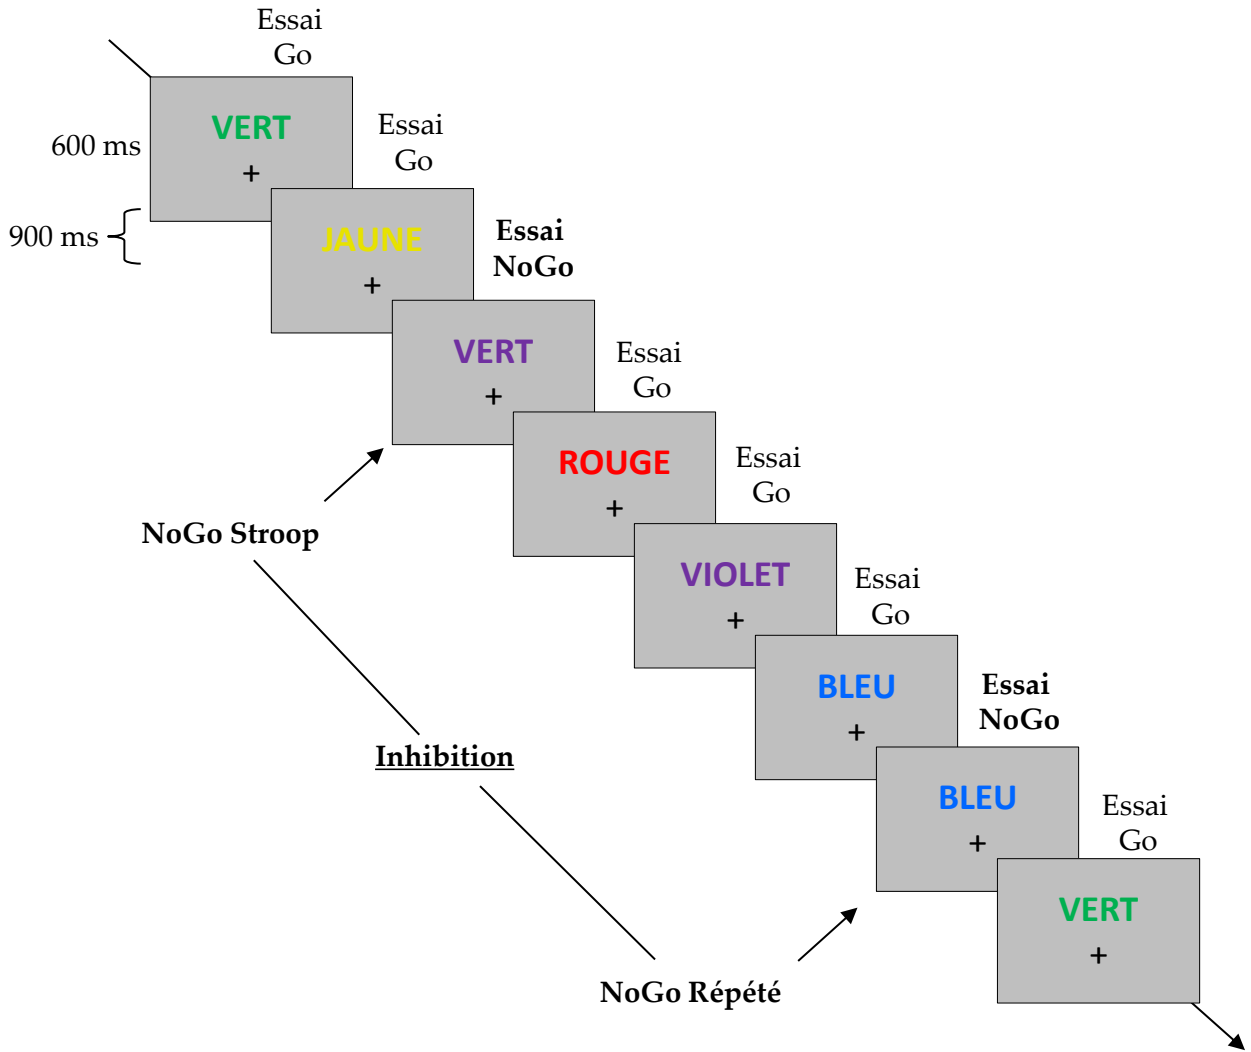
Essai
Go

600 ms

900 ms

VERT
+

Essai
Go

JAUNE
+

Essai
NoGo

VERT
+

Essai
Go

ROUGE
+

Essai
Go

VIOLET
+

Essai
Go

BLEU
+

Essai
NoGo

BLEU
+

Essai
Go

VERT
+

NoGo Stroop

Inhibition

NoGo Répété